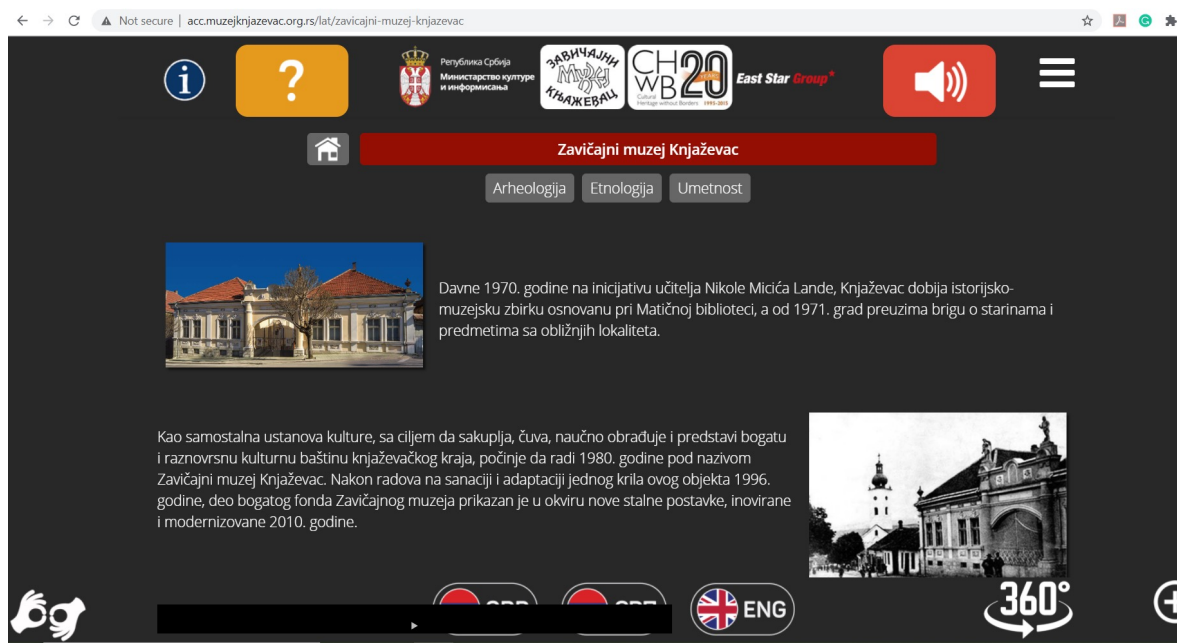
Not secure | acc.muzejknjazevac.org.rs/lat/zavicajni-muzej-knjazevac

i

?

Република Србија
Министарство културе и информисања

ЗАВИЧАЈНИ МУЗЕЈ КЊАЖЕВАЦ

CHWB 20 YEARS
Cultural Heritage without Borders 1995-2015

East Star Group

Zavičajni muzej Knjaževac

Arheologija Etnologija Umetnost

Davne 1970. godine na inicijativu učitelja Nikole Micića Lande, Knjaževac dobija istorijsko-muzejsku zbirku osnovanu pri Matičnoj biblioteci, a od 1971. grad preuzima brigu o starinama i predmetima sa obližnjih lokaliteta.

Kao samostalna ustanova kulture, sa ciljem da sakuplja, čuva, naučno obrađuje i predstavi bogatu i raznovrsnu kulturnu baštinu knjaževačkog kraja, počinje da radi 1980. godine pod nazivom Zavičajni muzej Knjaževac. Nakon radova na sanaciji i adaptaciji jednog krila ovog objekta 1996. godine, deo bogatog fonda Zavičajnog muzeja prikazan je u okviru nove stalne postavke, inovirane i modernizovane 2010. godine.

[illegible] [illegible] ENG

360°